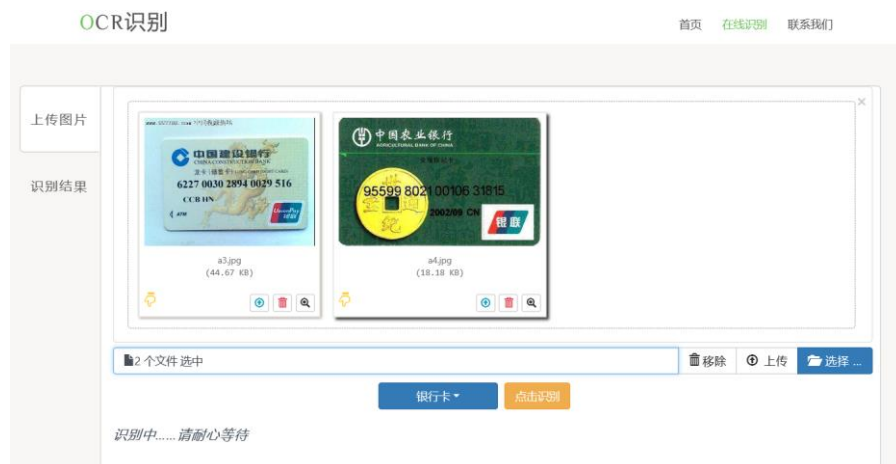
OCR识别

首页 在线识别 联系我们

上传图片

识别结果

中国建设银行
CHINA CONSTRUCTION BANK
6227 0030 2894 0029 516
CCB HN

a3.jpg
(44.67 KB)

中国农业银行
AGRICULTURAL BANK OF CHINA
95599 8021 00106 31815
2002/09 CN
银联

a4.jpg
(18.18 KB)

2 个文件 选中

移除 上传 选择 ...

银行卡

点击识别

识别中......请耐心等待